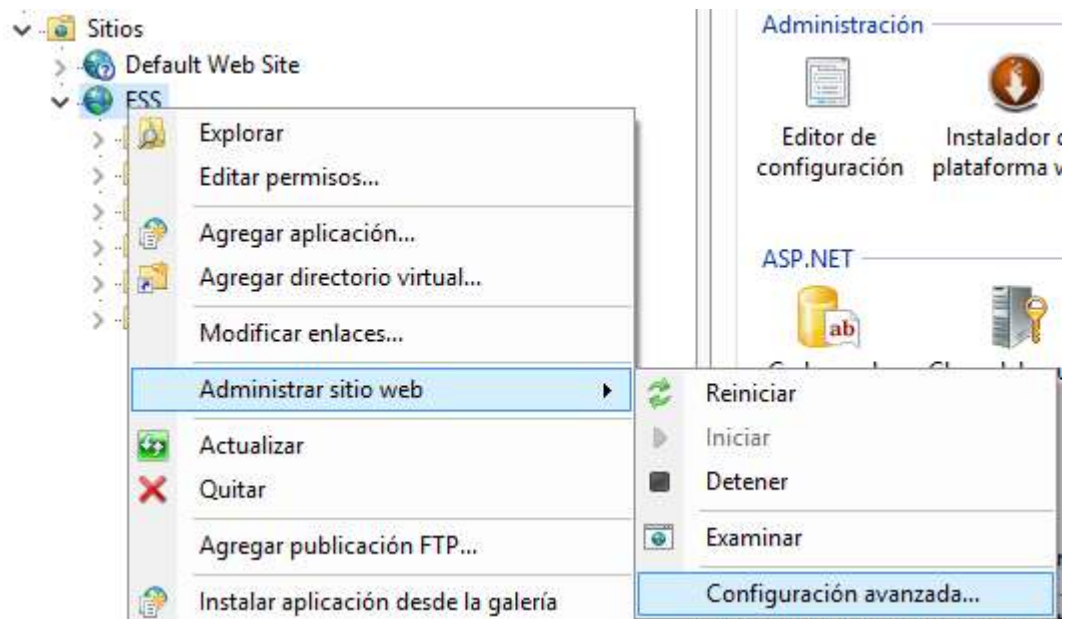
Sitios
Default Web Site
ESS

Explorar
Editar permisos...
Agregar aplicación...
Agregar directorio virtual...
Modificar enlaces...
Administrar sitio web
Actualizar
Quitar
Agregar publicación FTP...
Instalar aplicación desde la galería

Reiniciar
Iniciar
Detener
Examinar
Configuración avanzada...

Administración
Editor de configuración
Instalador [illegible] plataforma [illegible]
ASP.NET